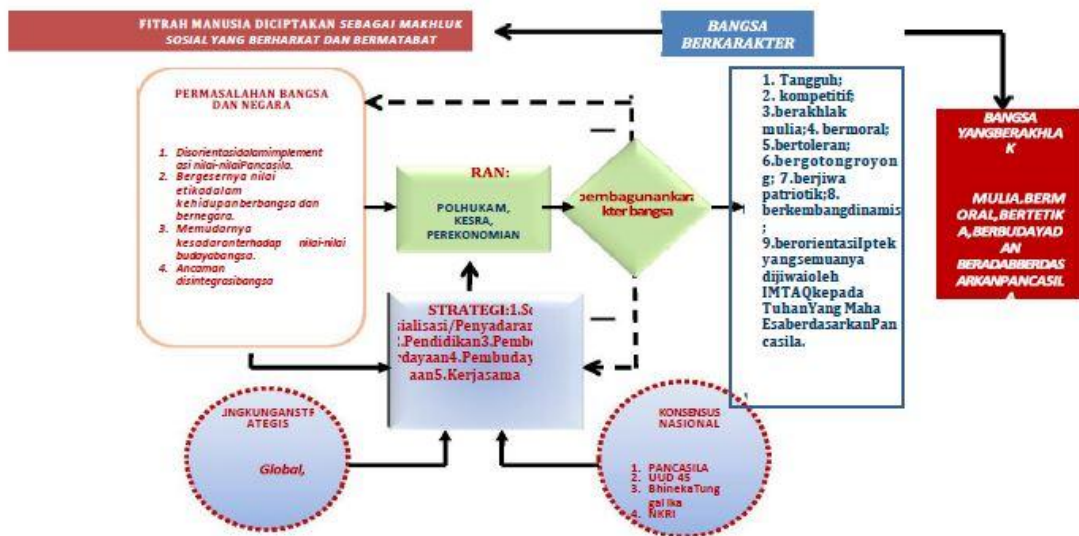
FITRAH MANUSIA DICIPTAKAN SEBAGAI MAKHLUK SOSIAL YANG BERHARKAT DAN BERMATABAT

BANGSA BERKARAKTER

PERMASALAHAN BANGSA DAN NEGARA

1. Disorientasidalamimplementasi nilai-nilaiPancasila.
2. Bergesernya nilai etikadalam kehidupanberbangsa dan bernegara.
3. Memudarnya kesadaranterhadap nilai-nilai budayabangsa.
4. Ancaman disintegrasibangsa

RAN:

POLHUKAM, KESRA, PEREKONOMIAN

pembangunankarakter bangsa

1. Tangguh;
2. kompetitif;
3.berakhlak mulia;4. bermoral;
5.bertoleran;
6.bergotongroyong; 7.berjiwa patriotik;8. berkembangdinamis;
9.berorientasiIptek yangsemuanya dijiwaioleh IMTAQkepada TuhanYang Maha EsaberdasarkanPancasila.

BANGSA YANGBERAKHLAK

MULIA,BERMORAL,BERTETIKA,BERBUDAYADAN BERADABBERDASARKANPANCASILA

STRATEGI:1.Sosialisasi/Penyadaran2.Pendidikan3.Pemberdayaan4.Pembudayaan5.Kerjasama

LINGKUNGANSTRATEGIS

Global,

KONSENSUS NASIONAL

1. PANCASILA
2. UUD 45
3. BhinekaTunggal Ika
4. NKRI